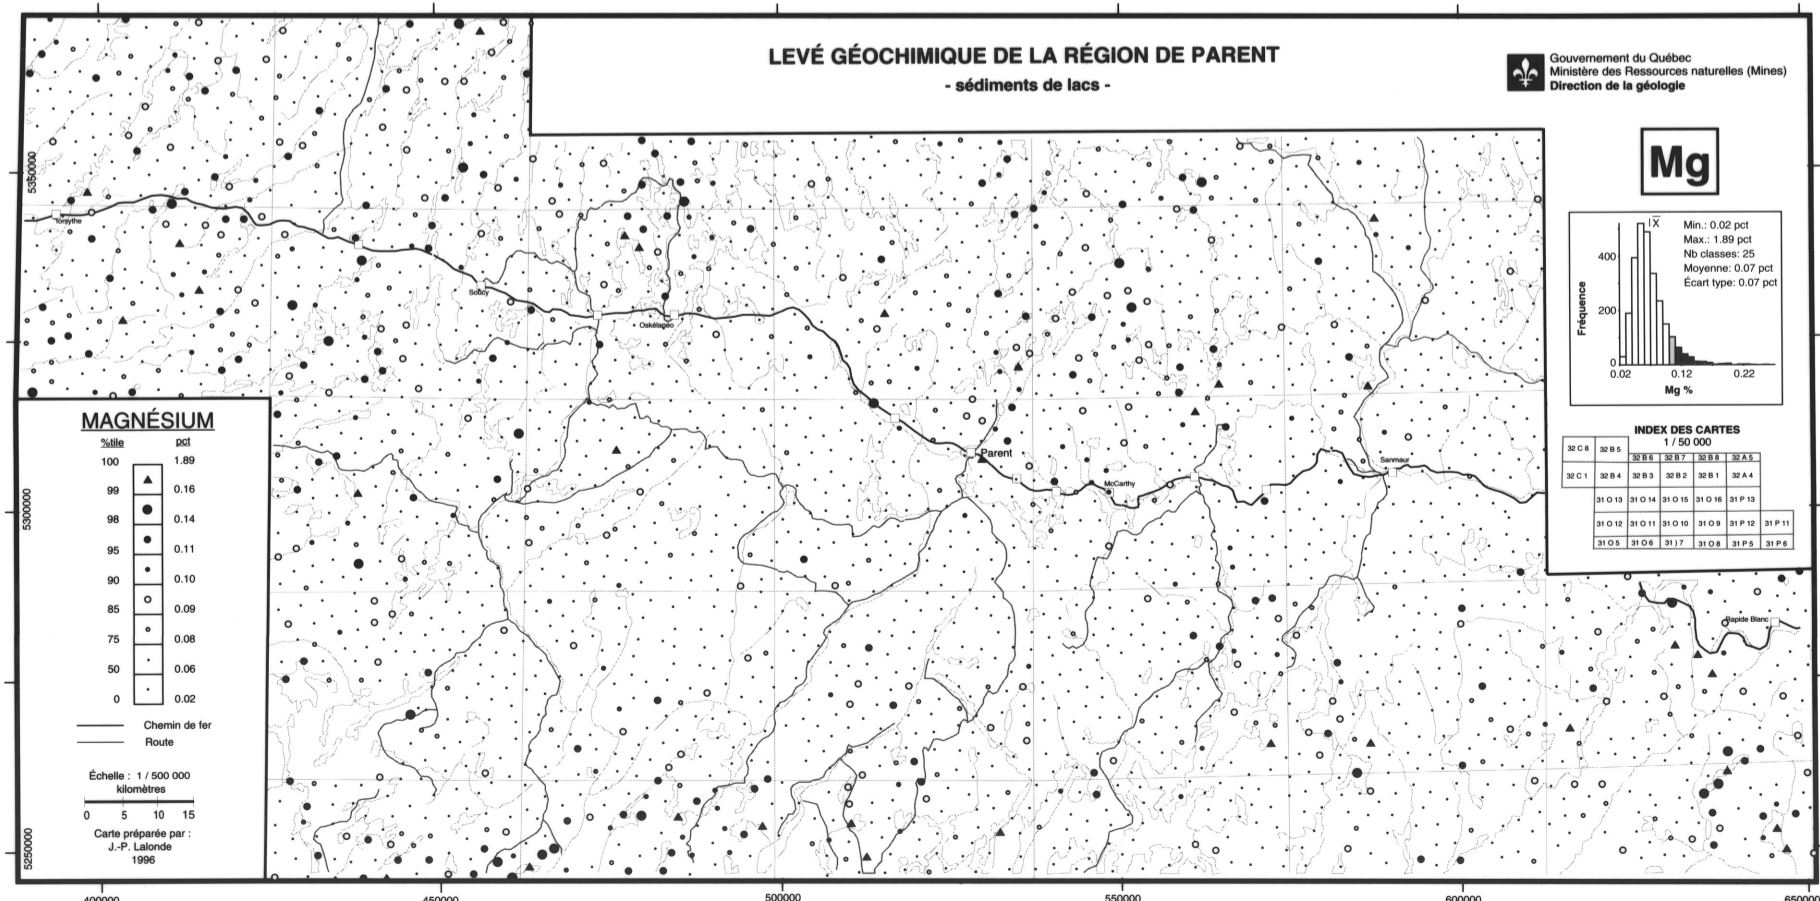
LEVÉ GÉOCHIMIQUE DE LA RÉGION DE PARENT
- sédiments de lacs -

Gouvernement du Québec
Ministère des Ressources naturelles (Mines)
Direction de la géologie

Mg

Min.: 0.02 pct
Max.: 1.89 pct
Nb classes: 25
Moyenne: 0.07 pct
Écart type: 0.07 pct

$\bar{X}$

400
200
0
Fréquence
0.02
0.12
0.22
Mg %

INDEX DES CARTES
1 / 50 000

| 32 C 8 | 32 B 5 | | | | | |
|---|---|---|---|---|---|---|
| | | 32 B 6 | 32 B 7 | 32 B 8 | 32 A 5 | |
| 32 C 1 | 32 B 4 | 32 B 3 | 32 B 2 | 32 B 1 | 32 A 4 | |
| | 31 O 13 | 31 O 14 | 31 O 15 | 31 O 16 | 31 P 13 | |
| | 31 O 12 | 31 O 11 | 31 O 10 | 31 O 9 | 31 P 12 | 31 P 11 |
| | 31 O 5 | 31 O 6 | 31 ) 7 | 31 O 8 | 31 P 5 | 31 P 6 |

MAGNÉSIUM

| %tile | pct |
|---|---|
| 100 | 1.89 |
| 99 | 0.16 |
| 98 | 0.14 |
| 95 | 0.11 |
| 90 | 0.10 |
| 85 | 0.09 |
| 75 | 0.08 |
| 50 | 0.06 |
| 0 | 0.02 |

Chemin de fer
Route

Échelle : 1 / 500 000
kilomètres
0 5 10 15

Carte préparée par :
J.-P. Lalonde
1996

Forsythe
Sorcy
Oskélanéo
Parent
McCarthy
Sanmaur
Rapide Blanc

5350000
5300000
5250000
400000
450000
500000
550000
600000
650000